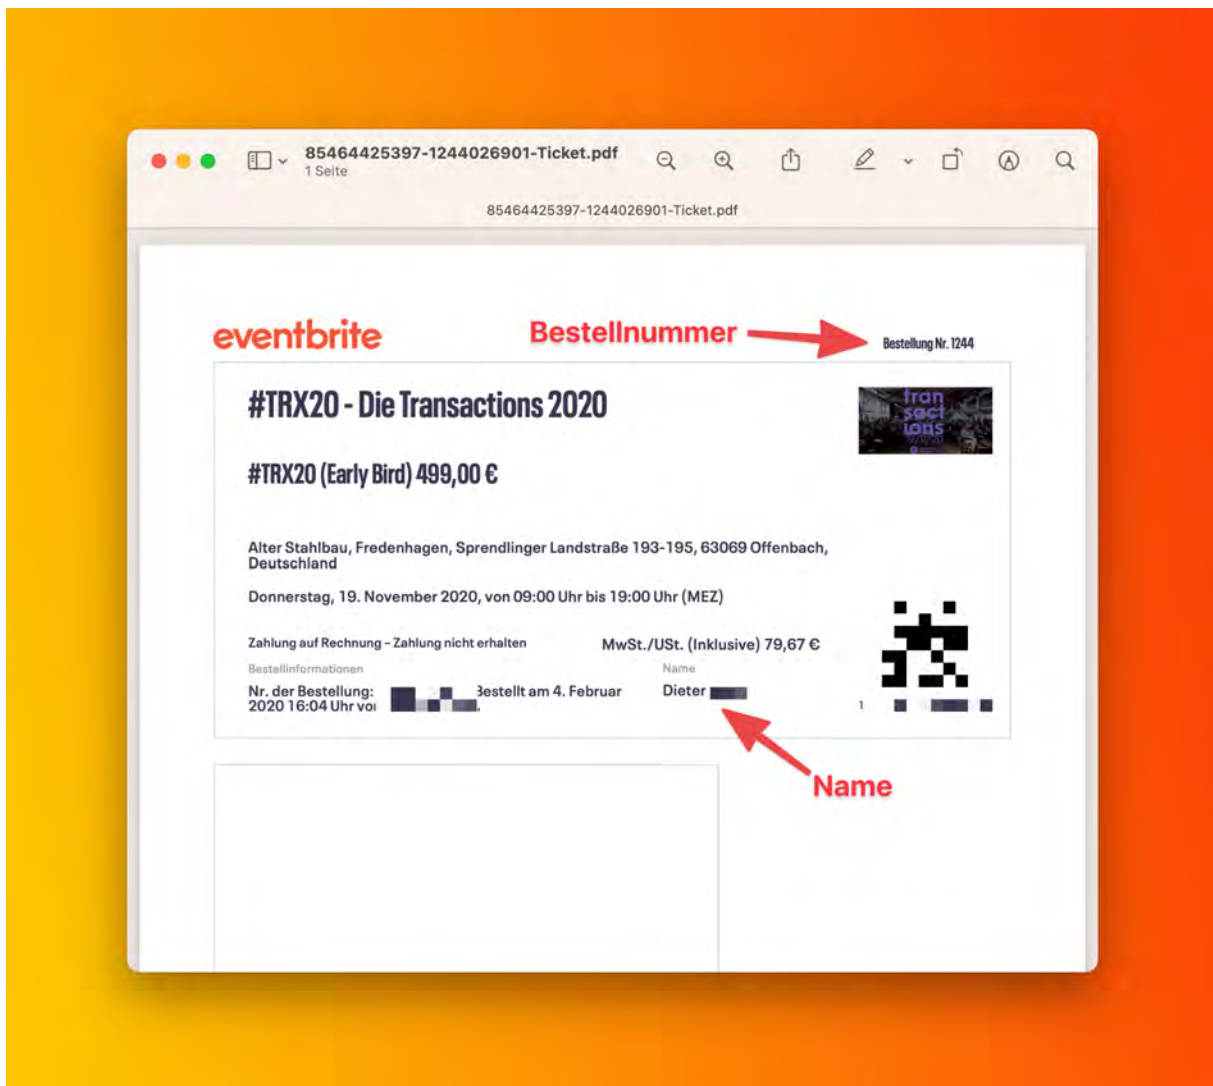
85464425397-1244026901-Ticket.pdf
1 Seite

85464425397-1244026901-Ticket.pdf

eventbrite

Bestellnummer

Bestellung Nr. 1244

#TRX20 - Die Transactions 2020

trans act ions

#TRX20 (Early Bird) 499,00 €

Alter Stahlbau, Fredenhagen, Sprendlinger Landstraße 193-195, 63069 Offenbach, Deutschland

Donnerstag, 19. November 2020, von 09:00 Uhr bis 19:00 Uhr (MEZ)

Zahlung auf Rechnung - Zahlung nicht erhalten

MwSt./USt. (Inklusive) 79,67 €

Bestellinformationen

Nr. der Bestellung: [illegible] Bestellt am 4. Februar 2020 16:04 Uhr vo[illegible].

Name

Dieter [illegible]

1

Name